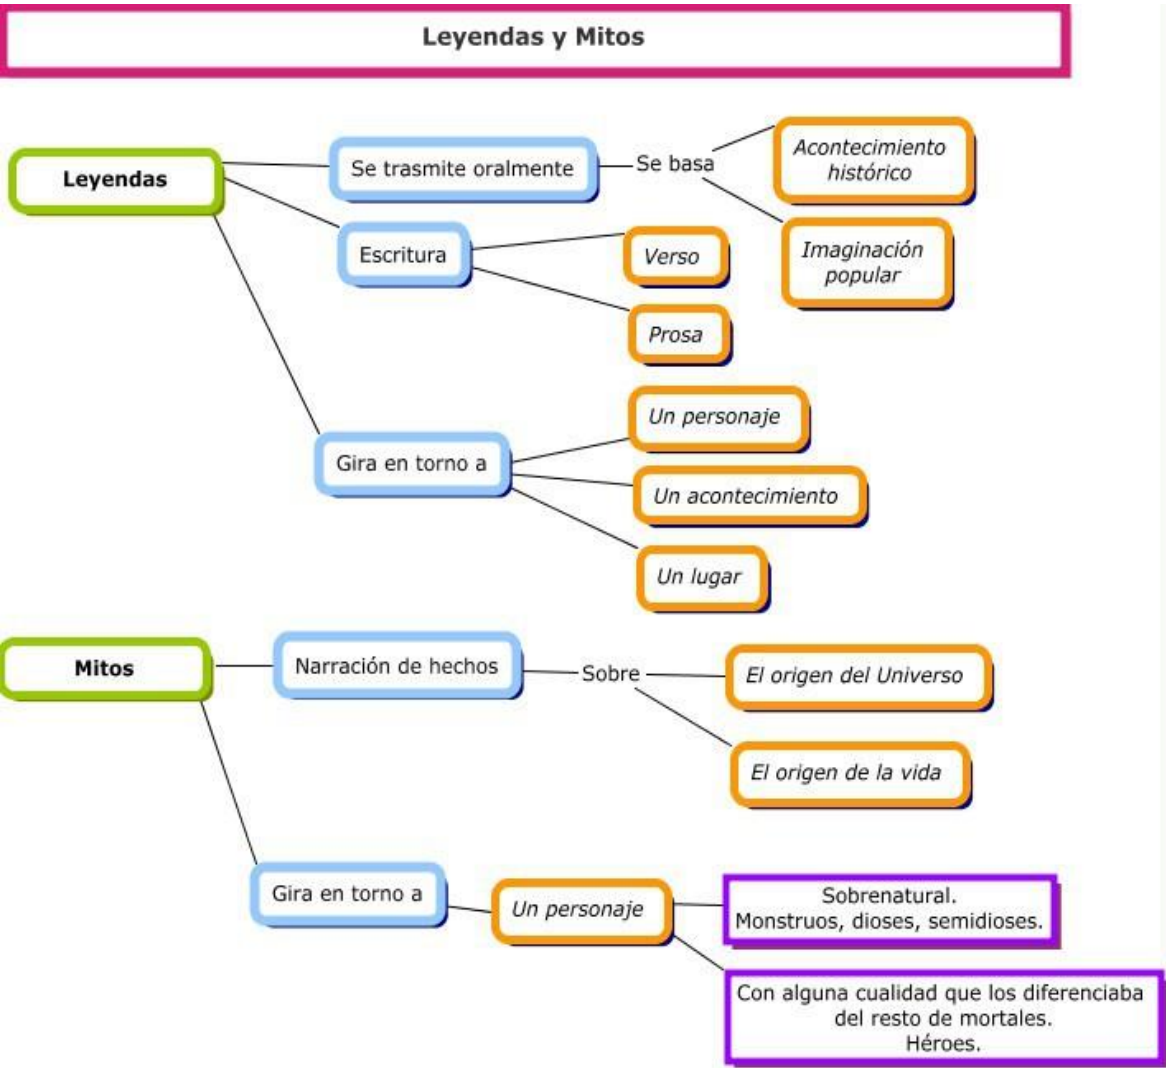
Leyendas y Mitos

Leyendas

Se trasmite oralmente

Se basa

Acontecimiento histórico

Imaginación popular

Escritura

Verso

Prosa

Gira en torno a

Un personaje

Un acontecimiento

Un lugar

Mitos

Narración de hechos

Sobre

El origen del Universo

El origen de la vida

Gira en torno a

Un personaje

Sobrenatural.
Monstruos, dioses, semidioses.

Con alguna cualidad que los diferenciaba del resto de mortales.
Héroes.